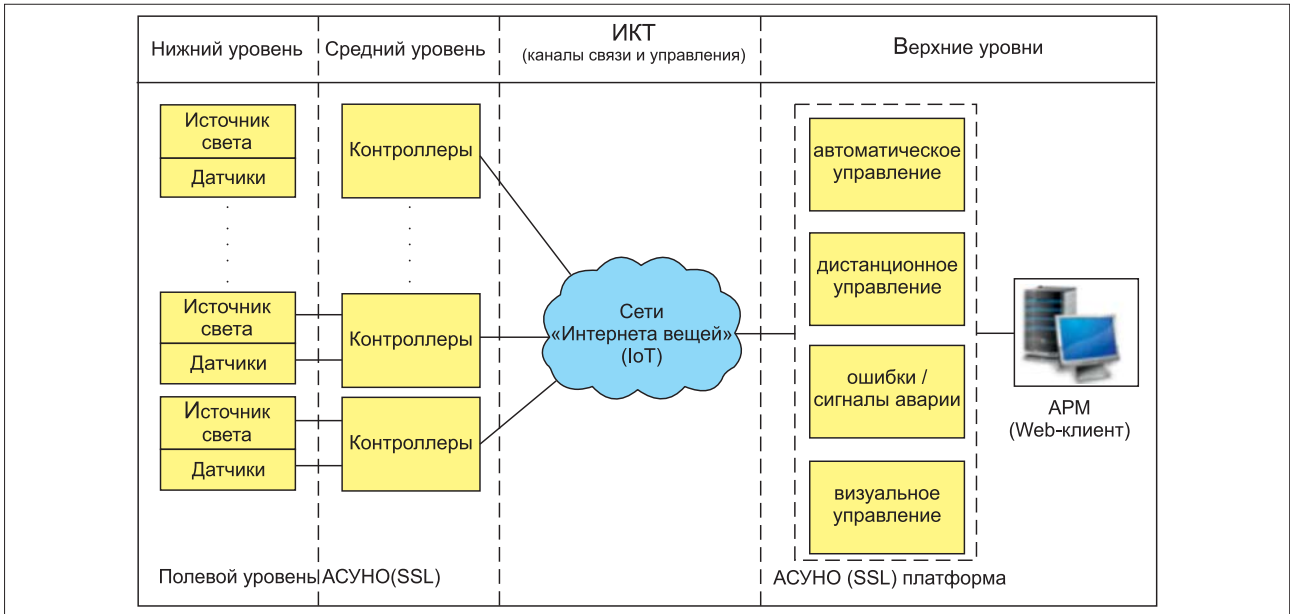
Нижний уровень

Средний уровень

ИКТ
(каналы связи и управления)

Верхние уровни

Источник света

Датчики

Контроллеры

Источник света

Датчики

Контроллеры

Источник света

Датчики

Контроллеры

Сети «Интернета вещей» (IoT)

автоматическое управление

дистанционное управление

ошибки / сигналы аварии

визуальное управление

АРМ
(Web-клиент)

Полевой уровень АСУНО(SSL)

АСУНО (SSL) платформа